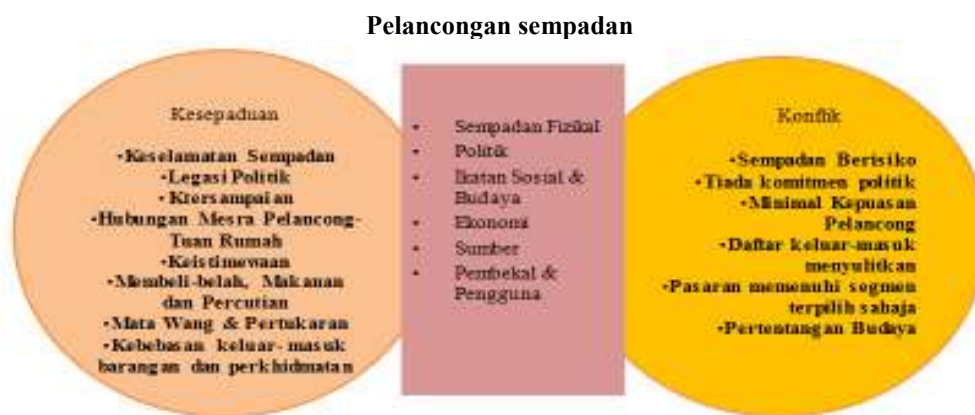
Pelancongan sempadan

Kesepaduan

-Keselamatan Sempadan
-Legasi Politik
-Ktersampaian
-Hubungan Mesra Pelancong-Tuan Rumah
-Keistimewaan
-Membeli-belah, Makanan dan Percutian
-Mata Wang & Pertukaran
-Kebebasan keluar-masuk barangan dan perkhidmatan

• Sempadan Fizikal
• Politik
• Ikatan Sosial & Budaya
• Ekonomi
• Sumber
• Pembekal & Pengguna

Konflik

-Sempadan Berisiko
-Tiada komitmen politik
-Minimal Kepuasan Pelancong
-Daftar keluar-masuk menyulitkan
-Pasaran memenuhi segmen terpilih sahaja
-Pertentangan Budaya